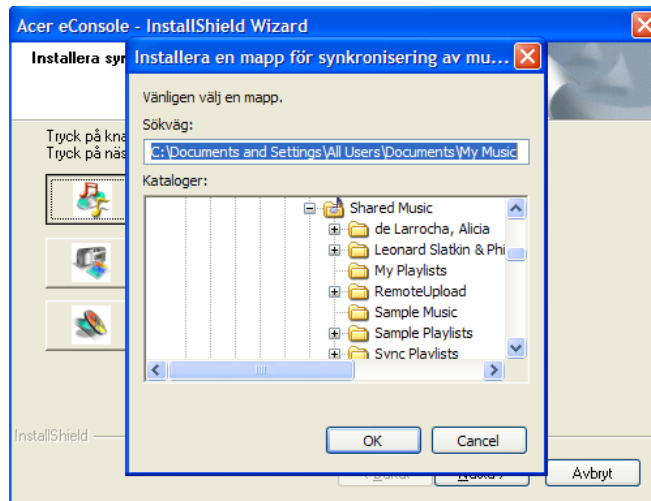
Acer eConsole - InstallShield Wizard

Installera syn

Tryck på kna
Tryck på näs

Installera en mapp för synkronisering av mu...

Vänligen välj en mapp.

Sökväg:

C:\Documents and Settings\All Users\Documents\My Music

Kataloger:

Shared Music
de Larrocha, Alicia
Leonard Slatkin & Phi
My Playlists
RemoteUpload
Sample Music
Sample Playlists
Sync Playlists

OK
Cancel

InstallShield

< Tillbaka
Nästa >
Avbryt